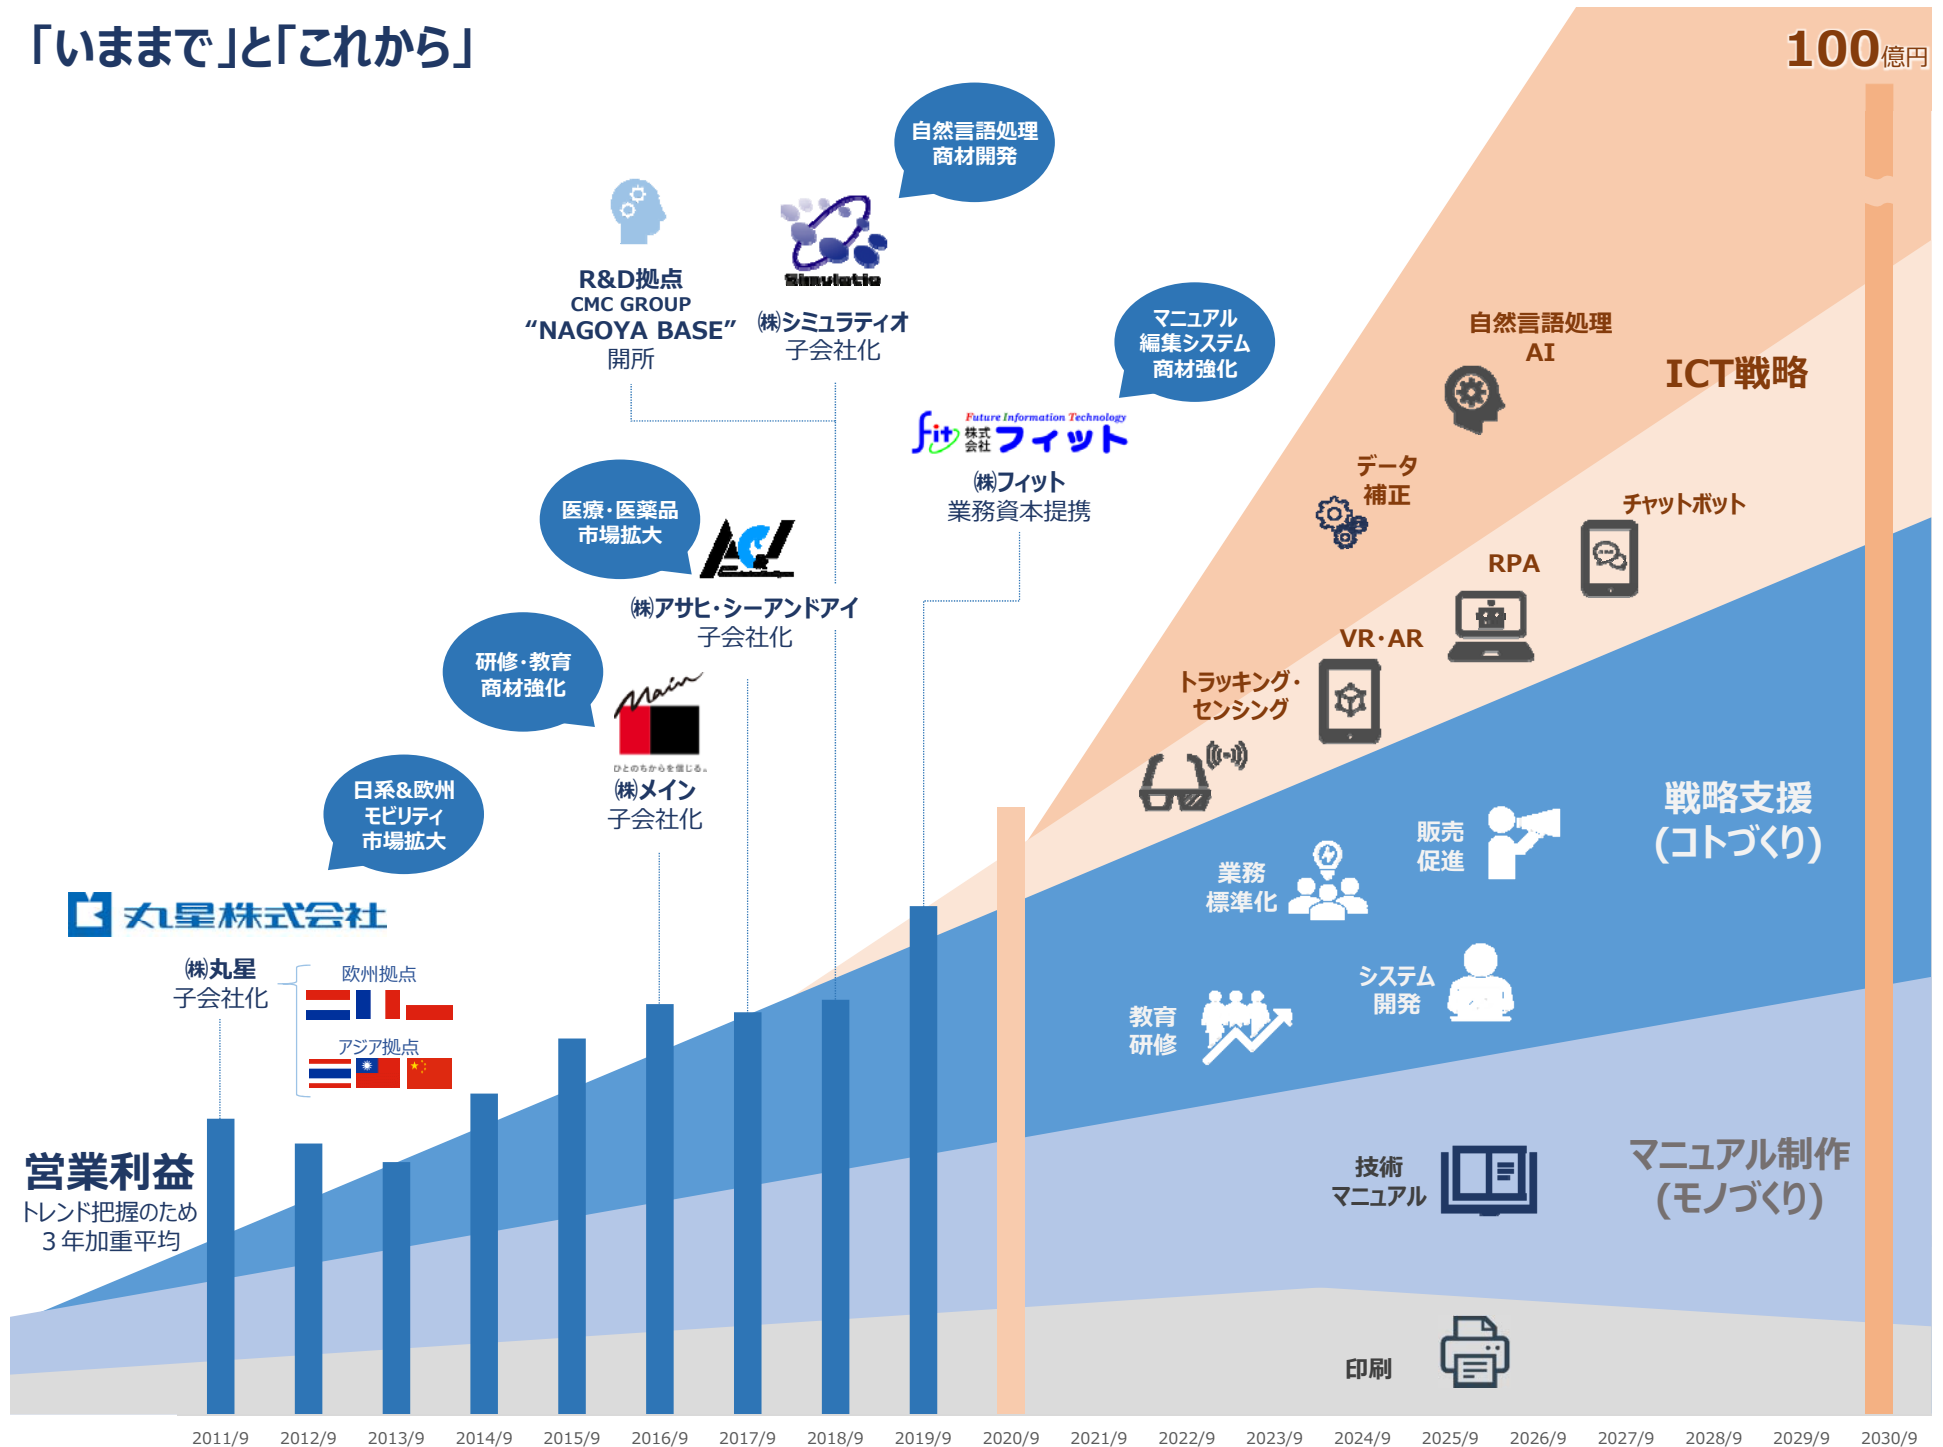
「いままで」と「これから」

100億円

自然言語処理
商材開発

R&D拠点
CMC GROUP
“NAGOYA BASE”
開所

Simulatio
㈱シミュラティオ
子会社化

マニュアル
編集システム
商材強化

Future Information Technology
fit 株式会社 フィット
㈱フィット
業務資本提携

医療・医薬品
市場拡大

㈱アサヒ・シーアンドアイ
子会社化

研修・教育
商材強化

Main
ひとのちからを信じる。
㈱メイン
子会社化

日系&欧州
モビリティ
市場拡大

丸星株式会社
㈱丸星
子会社化

欧州拠点
アジア拠点

営業利益
トレンド把握のため
３年加重平均

自然言語処理
AI

ICT戦略

データ
補正

チャットボット

RPA

VR・AR

トラッキング・
センシング

戦略支援
(コトづくり)

販売
促進

業務
標準化

システム
開発

教育
研修

技術
マニュアル

マニュアル制作
(モノづくり)

印刷

2011/9 2012/9 2013/9 2014/9 2015/9 2016/9 2017/9 2018/9 2019/9 2020/9 2021/9 2022/9 2023/9 2024/9 2025/9 2026/9 2027/9 2028/9 2029/9 2030/9